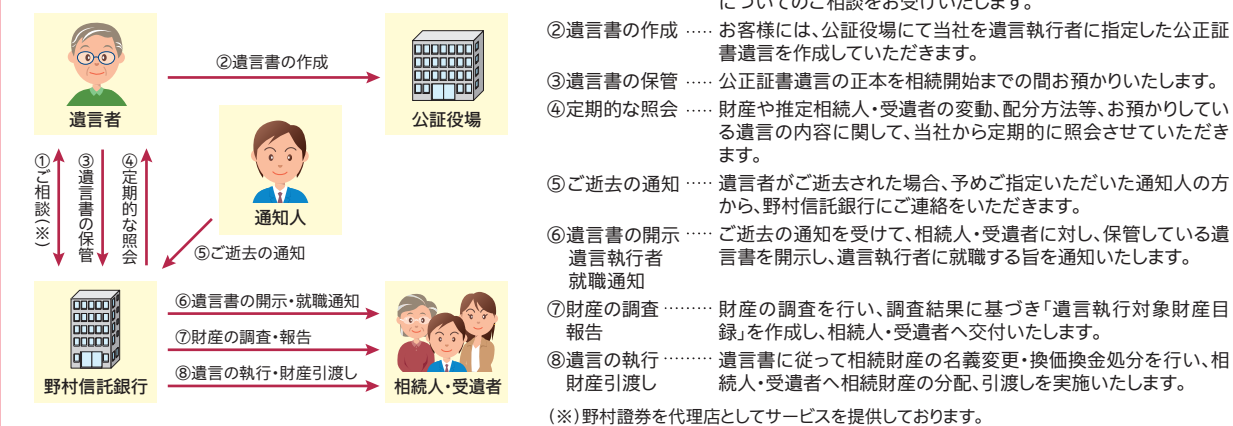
遺言者

②遺言書の作成

公証役場

通知人

①ご相談(※)

③遺言書の保管

④定期的な照会

⑤ご逝去の通知

野村信託銀行

⑥遺言書の開示・就職通知

⑦財産の調査・報告

⑧遺言の執行・財産引渡し

相続人・受遺者

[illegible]についてのご相談をお受けいたします。

②遺言書の作成 …… お客様には、公証役場にて当社を遺言執行者に指定した公正証書遺言を作成していただきます。

③遺言書の保管 …… 公正証書遺言の正本を相続開始までの間お預かりいたします。

④定期的な照会 …… 財産や推定相続人・受遺者の変動、配分方法等、お預かりしている遺言の内容に関して、当社から定期的に照会させていただきます。

⑤ご逝去の通知 …… 遺言者がご逝去された場合、予めご指定いただいた通知人の方から、野村信託銀行にご連絡をいただきます。

⑥遺言書の開示 遺言執行者 就職通知 …… ご逝去の通知を受けて、相続人・受遺者に対し、保管している遺言書を開示し、遺言執行者に就職する旨を通知いたします。

⑦財産の調査 報告 ……… 財産の調査を行い、調査結果に基づき「遺言執行対象財産目録」を作成し、相続人・受遺者へ交付いたします。

⑧遺言の執行 財産引渡し ……… 遺言書に従って相続財産の名義変更・換価換金処分を行い、相続人・受遺者へ相続財産の分配、引渡しを実施いたします。

(※)野村證券を代理店としてサービスを提供しております。